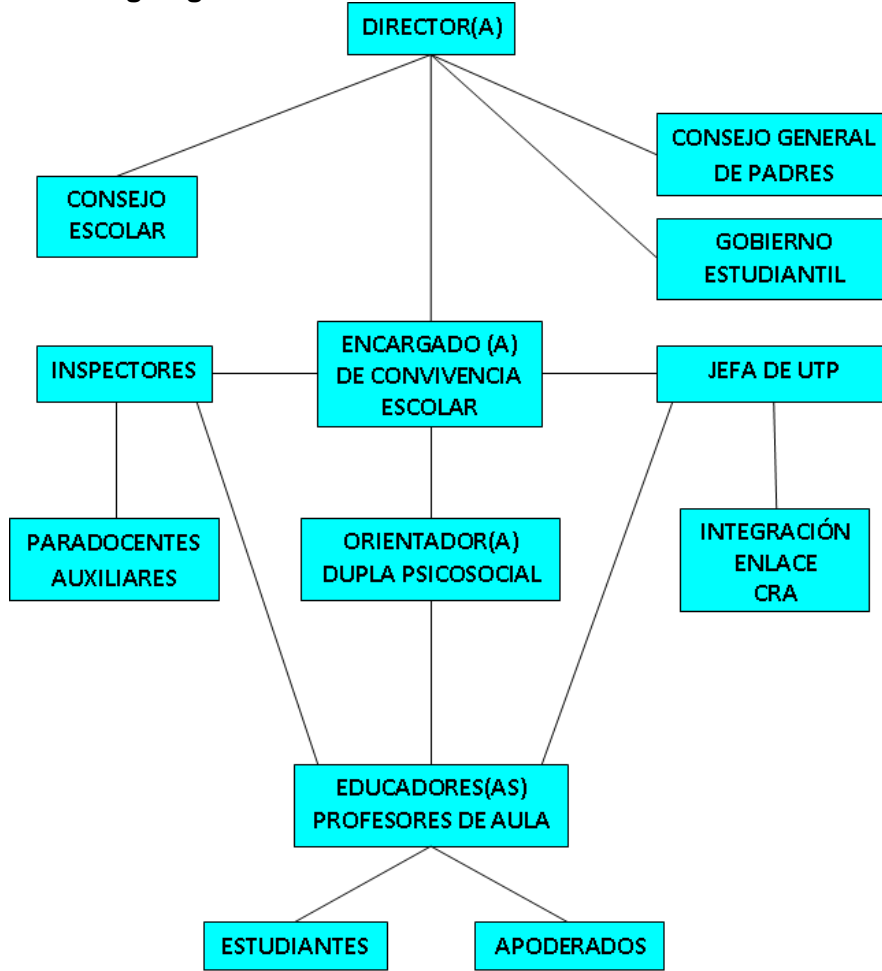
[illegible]

DIRECTOR(A)

CONSEJO ESCOLAR

CONSEJO GENERAL DE PADRES

GOBIERNO ESTUDIANTIL

INSPECTORES

ENCARGADO (A) DE CONVIVENCIA ESCOLAR

JEFA DE UTP

PARADOCENTES AUXILIARES

ORIENTADOR(A) DUPLA PSICOSOCIAL

INTEGRACIÓN ENLACE CRA

EDUCADORES(AS) PROFESORES DE AULA

ESTUDIANTES

APODERADOS